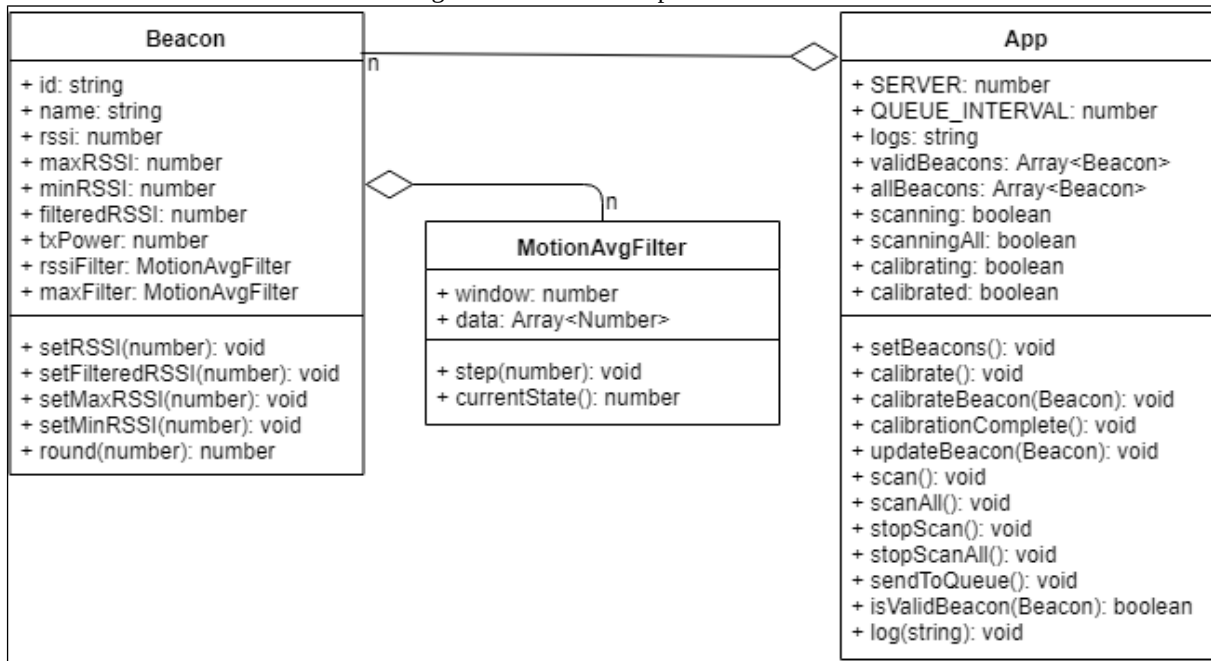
Beacon

+ id: string
+ name: string
+ rssi: number
+ maxRSSI: number
+ minRSSI: number
+ filteredRSSI: number
+ txPower: number
+ rssiFilter: MotionAvgFilter
+ maxFilter: MotionAvgFilter

+ setRSSI(number): void
+ setFilteredRSSI(number): void
+ setMaxRSSI(number): void
+ setMinRSSI(number): void
+ round(number): number

n

n

MotionAvgFilter

+ window: number
+ data: Array<Number>

+ step(number): void
+ currentState(): number

App

+ SERVER: number
+ QUEUE_INTERVAL: number
+ logs: string
+ validBeacons: Array<Beacon>
+ allBeacons: Array<Beacon>
+ scanning: boolean
+ scanningAll: boolean
+ calibrating: boolean
+ calibrated: boolean

+ setBeacons(): void
+ calibrate(): void
+ calibrateBeacon(Beacon): void
+ calibrationComplete(): void
+ updateBeacon(Beacon): void
+ scan(): void
+ scanAll(): void
+ stopScan(): void
+ stopScanAll(): void
+ sendToQueue(): void
+ isValidBeacon(Beacon): boolean
+ log(string): void